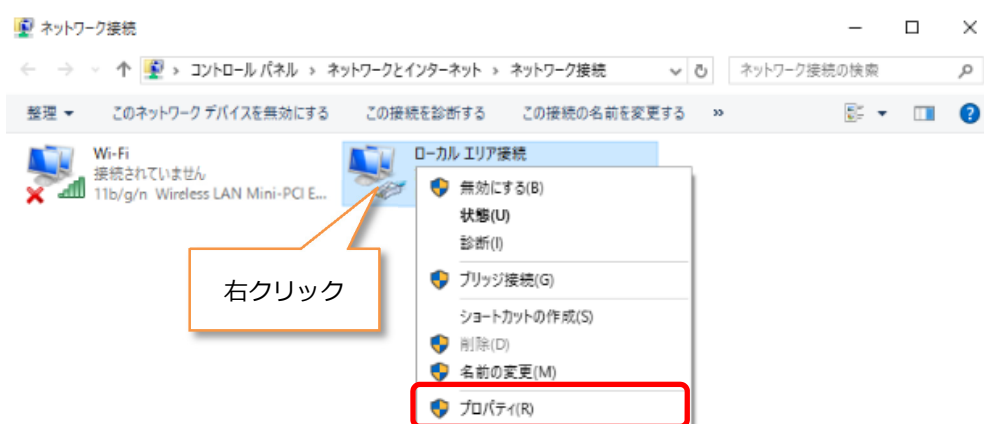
ネットワーク接続

コントロール パネル › ネットワークとインターネット › ネットワーク接続

ネットワーク接続の検索

整理 ▾ このネットワーク デバイスを無効にする この接続を診断する この接続の名前を変更する »

Wi-Fi
接続されていません
11b/g/n Wireless LAN Mini-PCI E...

ローカル エリア接続

無効にする(B)
状態(U)
診断(I)
ブリッジ接続(G)
ショートカットの作成(S)
削除(D)
名前の変更(M)
プロパティ(R)

右クリック